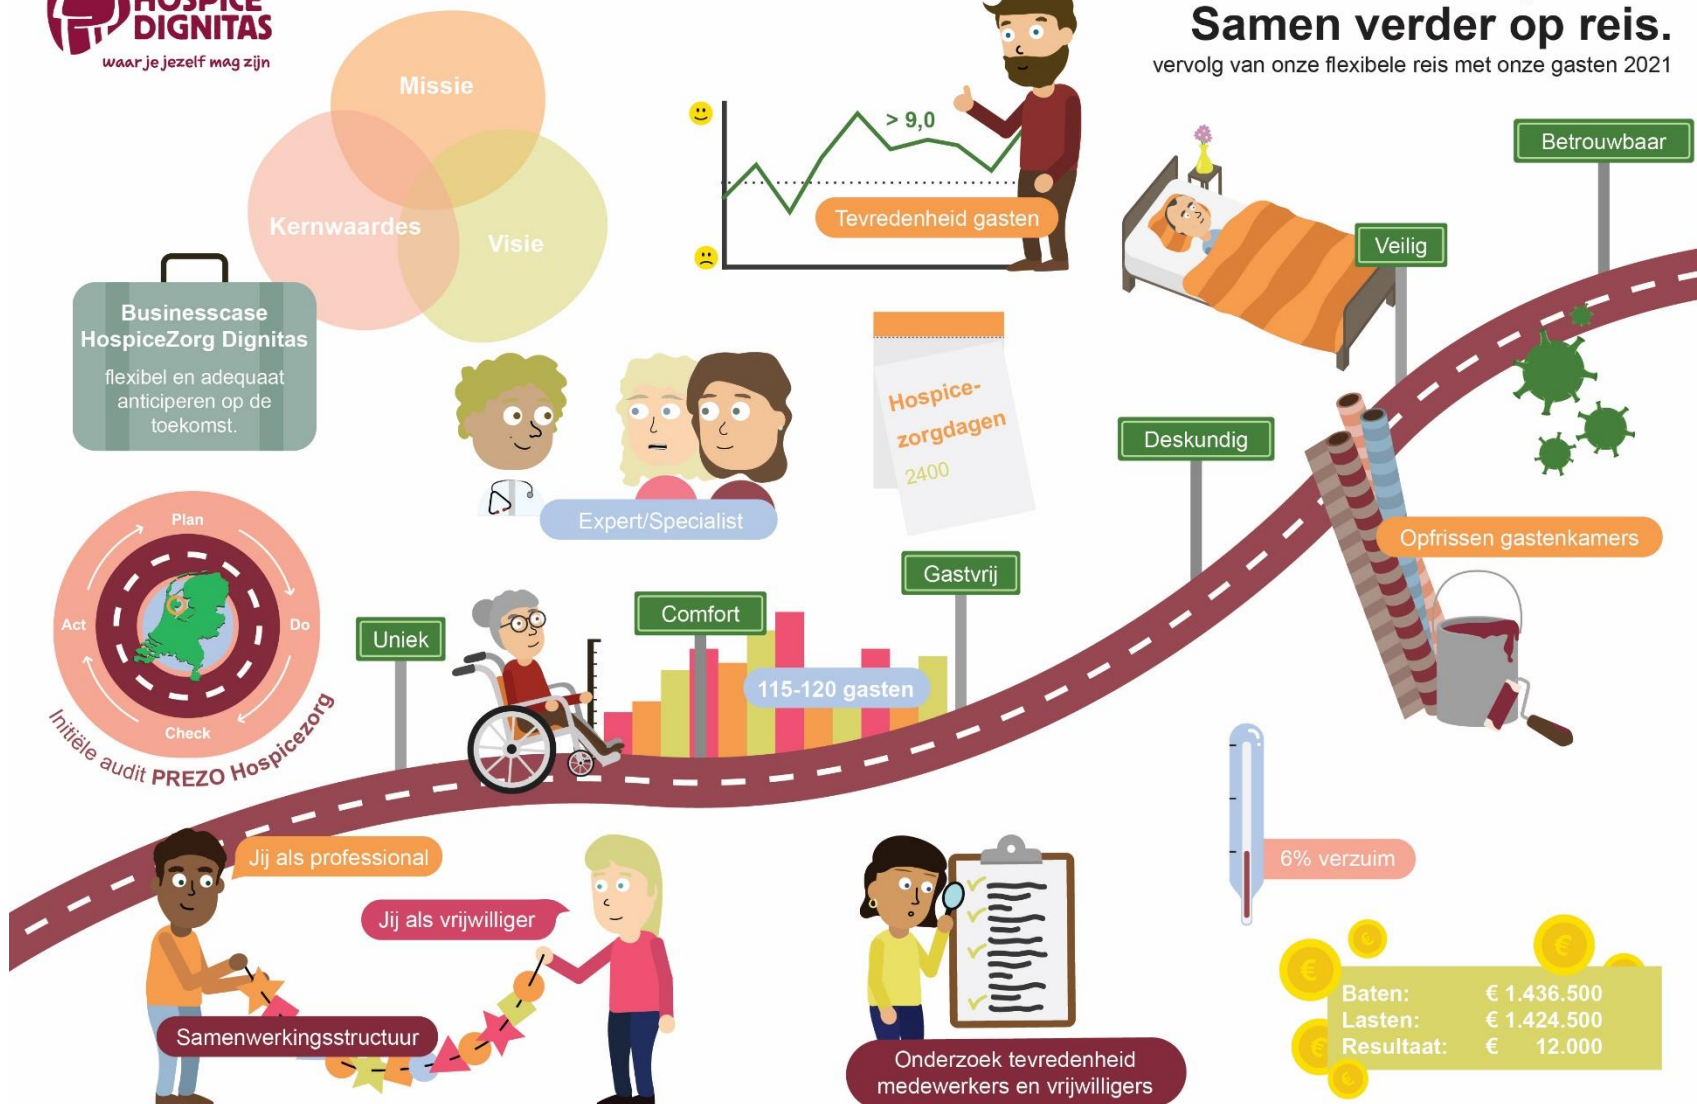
HOSPICE DIGNITAS
waar je jezelf mag zijn

Samen verder op reis.
vervolg van onze flexibele reis met onze gasten 2021

Missie
Kernwaardes
Visie

> 9,0
Tevredenheid gasten

Betrouwbaar
Veilig

Businesscase HospiceZorg Dignitas
flexibel en adequaat anticiperen op de toekomst.

Hospice-zorgdagen
2400

Expert/Specialist

Deskundig

Opfrissen gastenkamers

Plan
Act
Do
Check
Initiële audit PREZO Hospicezorg

Uniek
Comfort
Gastvrij
115-120 gasten

6% verzuim

Jij als professional
Jij als vrijwilliger
Samenwerkingsstructuur

Onderzoek tevredenheid medewerkers en vrijwilligers

| | |
|---|---|
| Baten: | € 1.436.500 |
| Lasten: | € 1.424.500 |
| Resultaat: | € 12.000 |